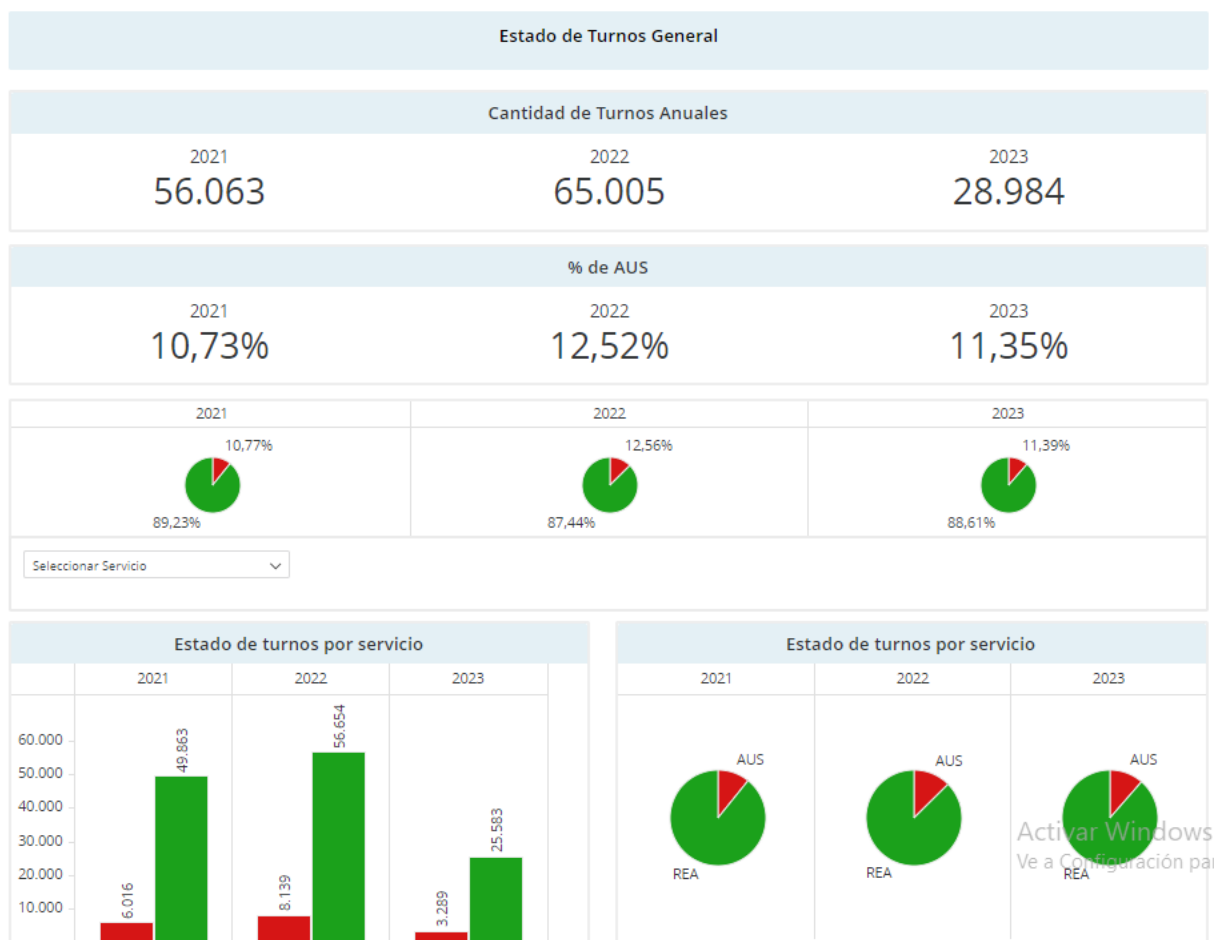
Estado de Turnos General

Cantidad de Turnos Anuales

| 2021 | 2022 | 2023 |
|---|---|---|
| 56.063 | 65.005 | 28.984 |

% de AUS

| 2021 | 2022 | 2023 |
|---|---|---|
| 10,73% | 12,52% | 11,35% |

| 2021 | 2022 | 2023 |
|---|---|---|
| 10,77% 89,23% | 12,56% 87,44% | 11,39% 88,61% |

Seleccionar Servicio

Estado de turnos por servicio

2021 2022 2023

60.000
50.000
40.000
30.000
20.000
10.000

6.016 49.863 8.139 56.654 3.289 25.583

Estado de turnos por servicio

2021 2022 2023

AUS REA AUS REA AUS REA

Activar Windows
Ve a Configuración par